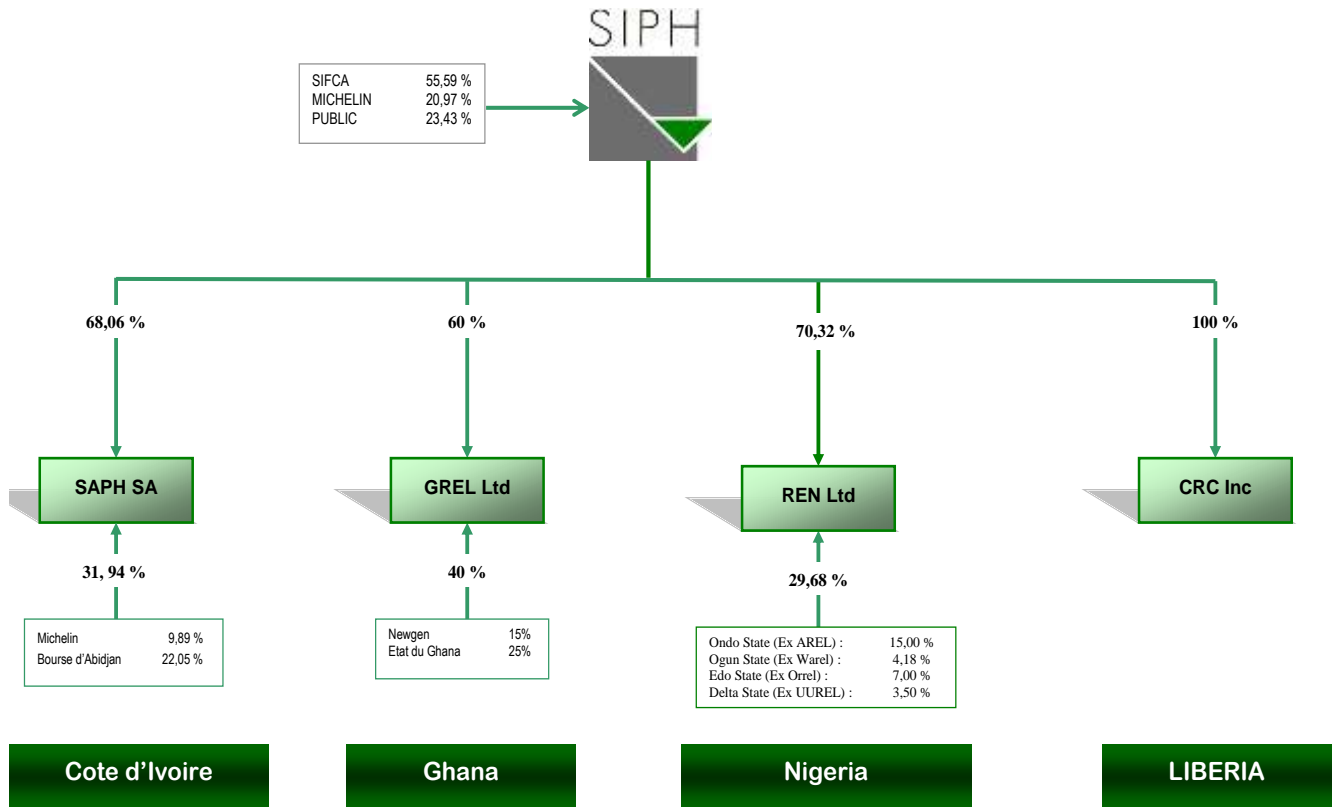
SIPH

SIFCA 55,59 %
MICHELIN 20,97 %
PUBLIC 23,43 %

68,06 %

60 %

70,32 %

100 %

SAPH SA

GREL Ltd

REN Ltd

CRC Inc

31, 94 %

40 %

29,68 %

Michelin 9,89 %
Bourse d'Abidjan 22,05 %

Newgen 15%
Etat du Ghana 25%

Ondo State (Ex AREL) : 15,00 %
Ogun State (Ex Warel) : 4,18 %
Edo State (Ex Orrel) : 7,00 %
Delta State (Ex UUREL) : 3,50 %

Cote d'Ivoire

Ghana

Nigeria

LIBERIA